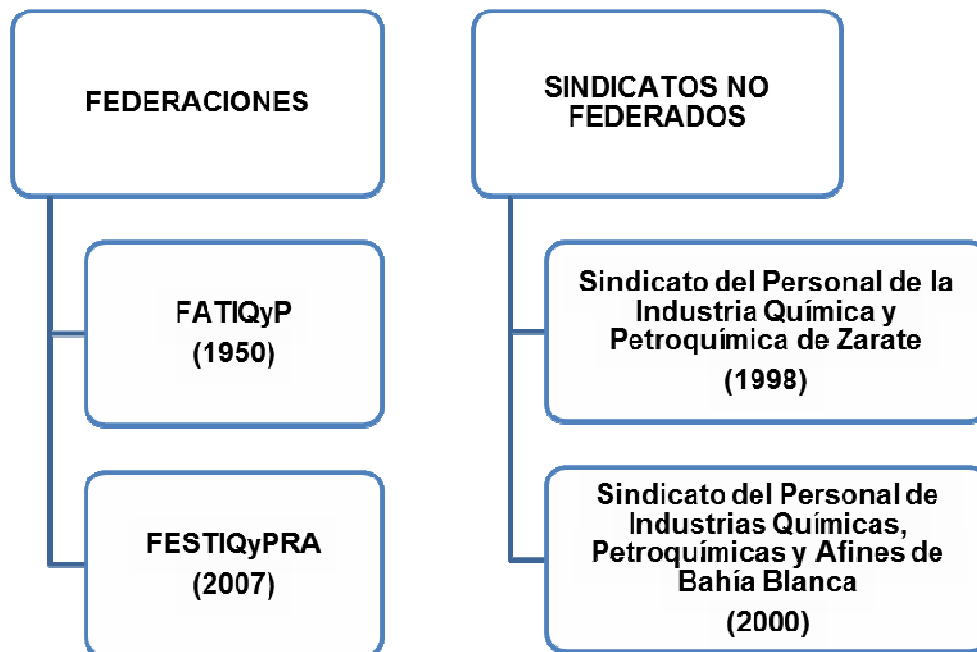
FEDERACIONES

FATIQyP
(1950)

FESTIQyPRA
(2007)

SINDICATOS NO FEDERADOS

Sindicato del Personal de la Industria Química y Petroquímica de Zarate
(1998)

Sindicato del Personal de Industrias Químicas, Petroquímicas y Afines de Bahía Blanca
(2000)